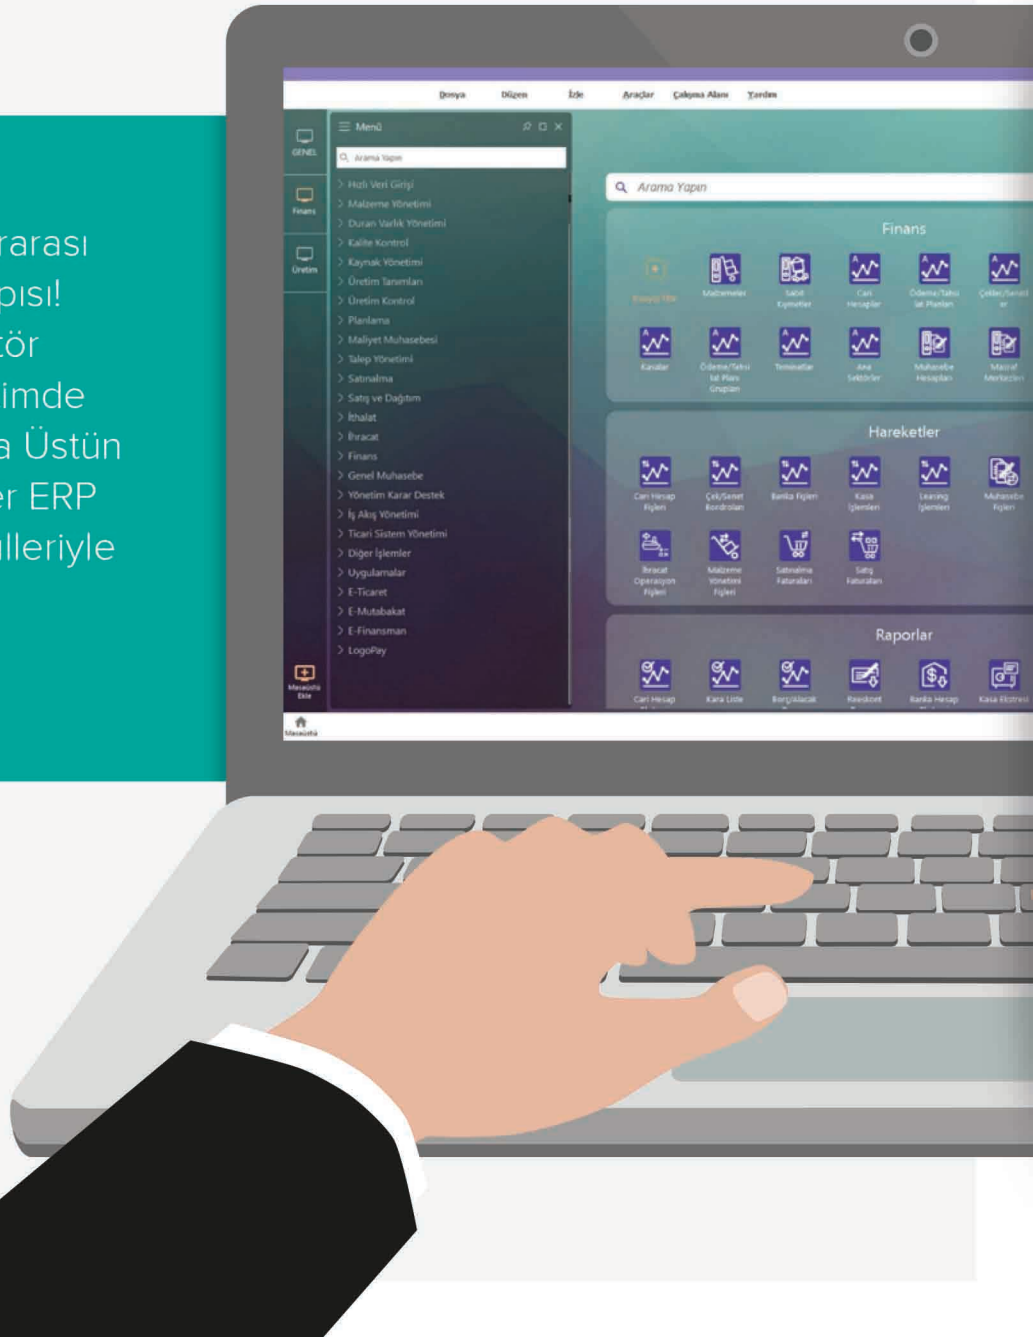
rarası
pısı!
tör
imde
a Üstün
er ERP
lleriyle

Dosya Düzen İzle Araçlar Çalışma Alanı Yardım

GENEL
Finans
Üretim

Menü
Arama Yapın
Hızlı Veri Girişi
Malzeme Yönetimi
Duran Varlık Yönetimi
Kalite Kontrol
Kaynak Yönetimi
Üretim Tanımları
Üretim Kontrol
Planlama
Maliyet Muhasebesi
Talep Yönetimi
Satınalma
Satış ve Dağıtım
İthalat
İhracat
Finans
Genel Muhasebe
Yönetim Karar Destek
İş Akış Yönetimi
Ticari Sistem Yönetimi
Diğer İşlemler
Uygulamalar
E-Ticaret
E-Mutabakat
E-Finansman
LogoPay

Masaüstü Ekle
Masaüstü

Arama Yapın

Finans
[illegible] Malzemeler Sabit Kıymetler Cari Hesaplar Ödeme/Tahsilat Planları Çekler/Senetler
Kasalar Ödeme/Tahsilat Planı Grupları Teminatlar Ana Sektörler Muhasebe Hesapları Masraf Merkezleri

Hareketler
Cari Hesap Fişleri Çek/Senet Bordroları Banka Fişleri Kasa İşlemleri Leasing İşlemleri Muhasebe Fişleri
İhracat Operasyon Fişleri Malzeme Yönetimi Fişleri Satınalma Faturaları Satış Faturaları

Raporlar
Cari Hesap Kara Liste Borç/Alacak Reeskont Banka Hesap Kasa Ekstresi